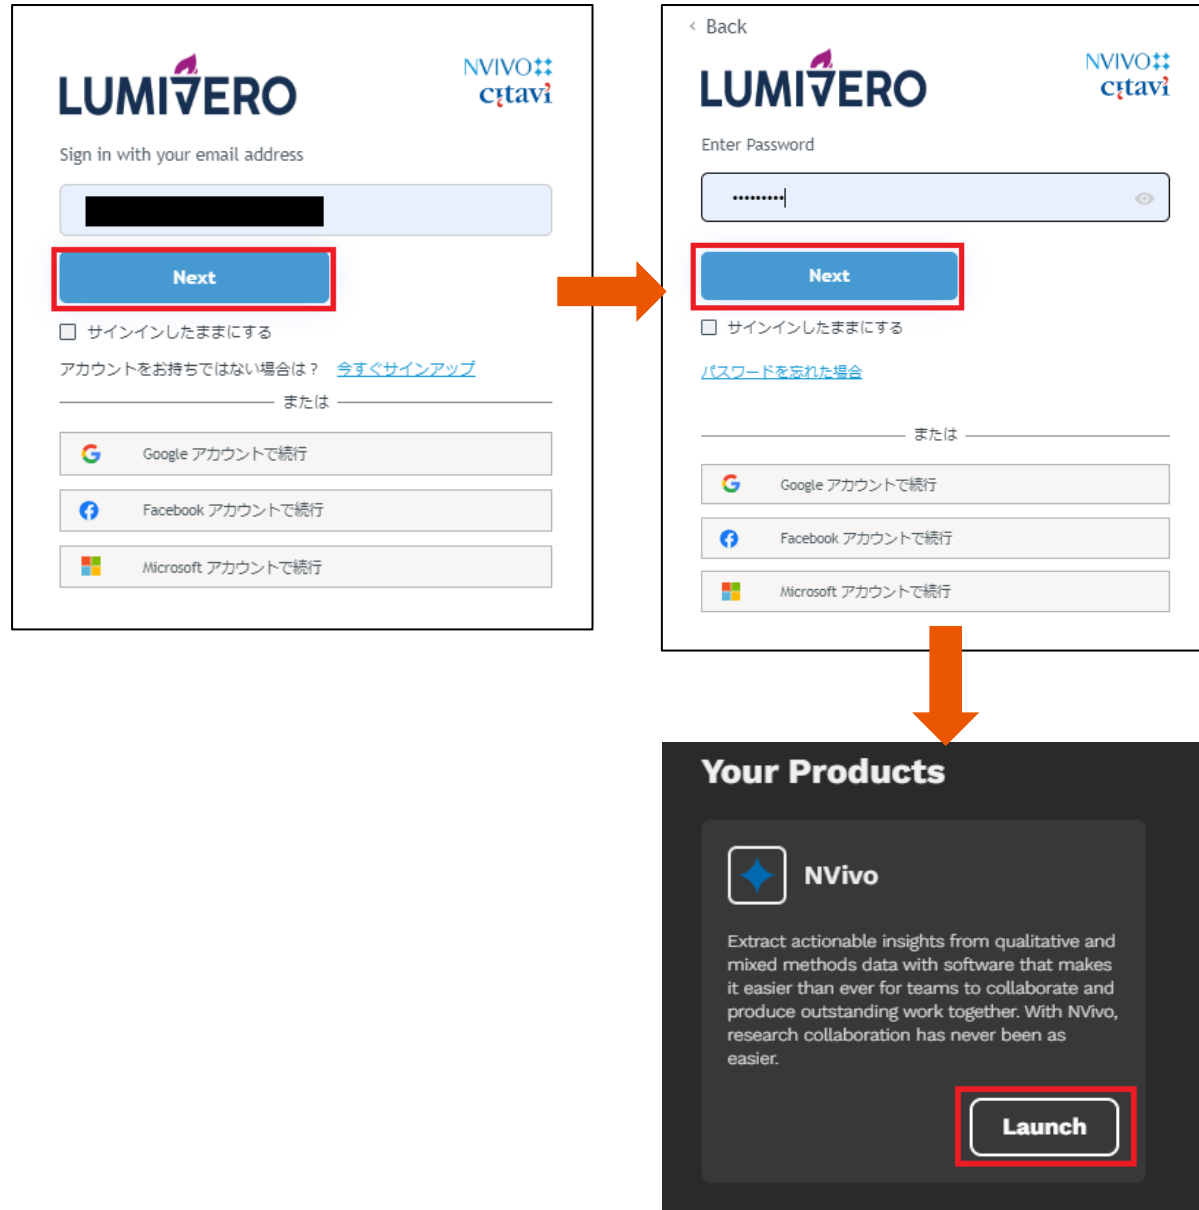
LUMIVERO

NVIVO
citavi

Sign in with your email address

Next

サインインしたままにする

アカウントをお持ちではない場合は？ 今すぐサインアップ

または

Google アカウントで続行

Facebook アカウントで続行

Microsoft アカウントで続行

< Back

LUMIVERO

NVIVO
citavi

Enter Password

•••••••••

Next

サインインしたままにする

パスワードを忘れた場合

または

Google アカウントで続行

Facebook アカウントで続行

Microsoft アカウントで続行

Your Products

NVivo

Extract actionable insights from qualitative and mixed methods data with software that makes it easier than ever for teams to collaborate and produce outstanding work together. With NVivo, research collaboration has never been as easier.

Launch